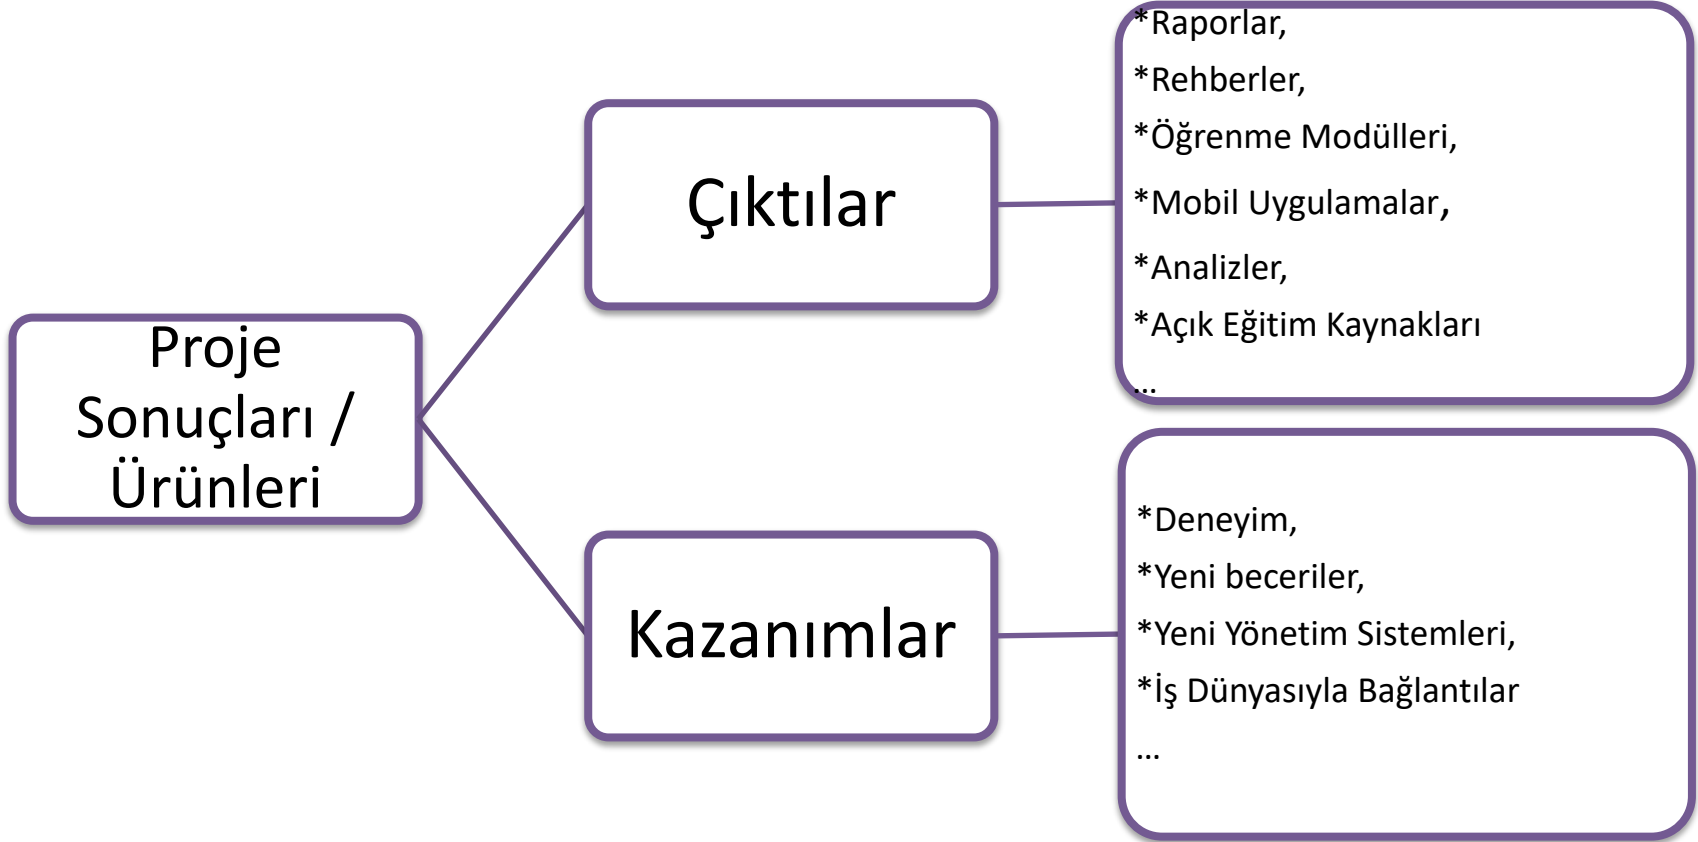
Proje Sonuçları / Ürünleri

Çıktılar

*Raporlar,
*Rehberler,
*Öğrenme Modülleri,
*Mobil Uygulamalar,
*Analizler,
*Açık Eğitim Kaynakları
...

Kazanımlar

*Deneyim,
*Yeni beceriler,
*Yeni Yönetim Sistemleri,
*İş Dünyasıyla Bağlantılar
...